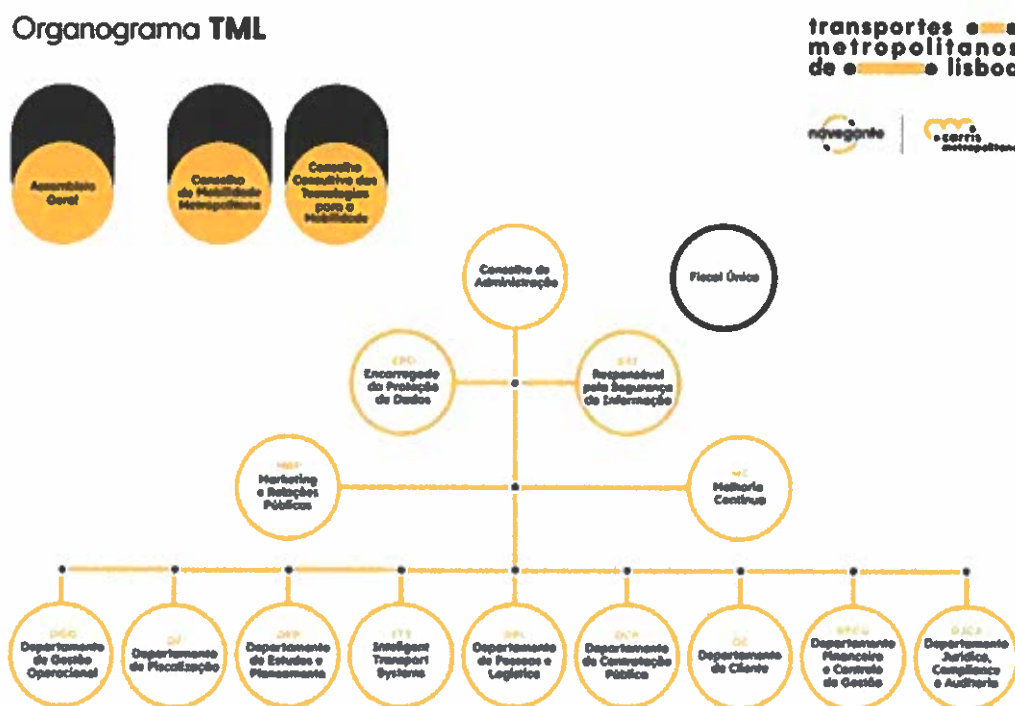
Organograma TML

transportes metropolitanos de lisboa

navegante | carris metropolitana

Assembleia Geral

Conselho de Mobilidade Metropolitana

Conselho Consultivo das Tecnologias para a Mobilidade

Conselho de Administração

Fiscal Único

EPD Encarregado da Proteção de Dados

RSI Responsável pela Segurança da Informação

MRP Marketing e Relações Públicas

MC Melhoria Contínua

DGO Departamento de Gestão Operacional

DF Departamento de Fiscalização

DEP Departamento de Estudos e Planeamento

ITS Intelligent Transport Systems

DPL Departamento de Pessoas e Logística

DCP Departamento de Contratação Pública

DC Departamento de Cliente

DFCG Departamento Financeiro e Controlo de Gestão

DJCA Departamento Jurídico, Compliance e Auditoria